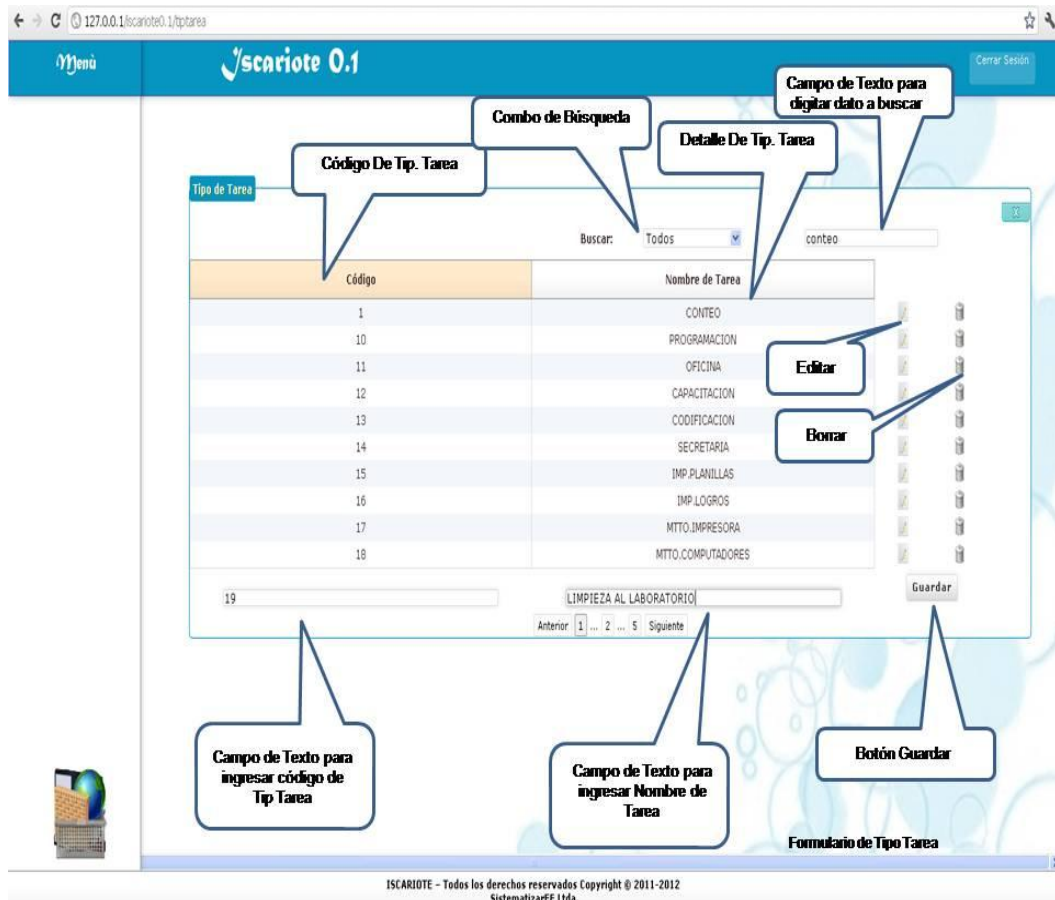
127.0.0.1/iscariote0.1/tiptarea

Menù

Iscariote 0.1

Cerrar Sesión

Campo de Texto para digitar dato a buscar

Combo de Búsqueda

Detalle De Tip. Tarea

Código De Tip. Tarea

Tipo de Tarea

Buscar: Todos

conteo

| Código | Nombre de Tarea |
|---|---|
| 1 | CONTEO |
| 10 | PROGRAMACION |
| 11 | OFICINA |
| 12 | CAPACITACION |
| 13 | CODIFICACION |
| 14 | SECRETARIA |
| 15 | IMP.PLANILLAS |
| 16 | IMP.LOGROS |
| 17 | MTTO.IMPRESORA |
| 18 | MTTO.COMPUTADORES |

Editar

Borrar

19

LIMPIEZA AL LABORATORIO

Guardar

Anterior 1 ... 2 ... 5 Siguiente

Campo de Texto para ingresar código de Tip Tarea

Campo de Texto para ingresar Nombre de Tarea

Botón Guardar

Formulario de Tipo Tarea

ISCARIOTE - Todos los derechos reservados Copyright © 2011-2012
SistematizarEE Ltda